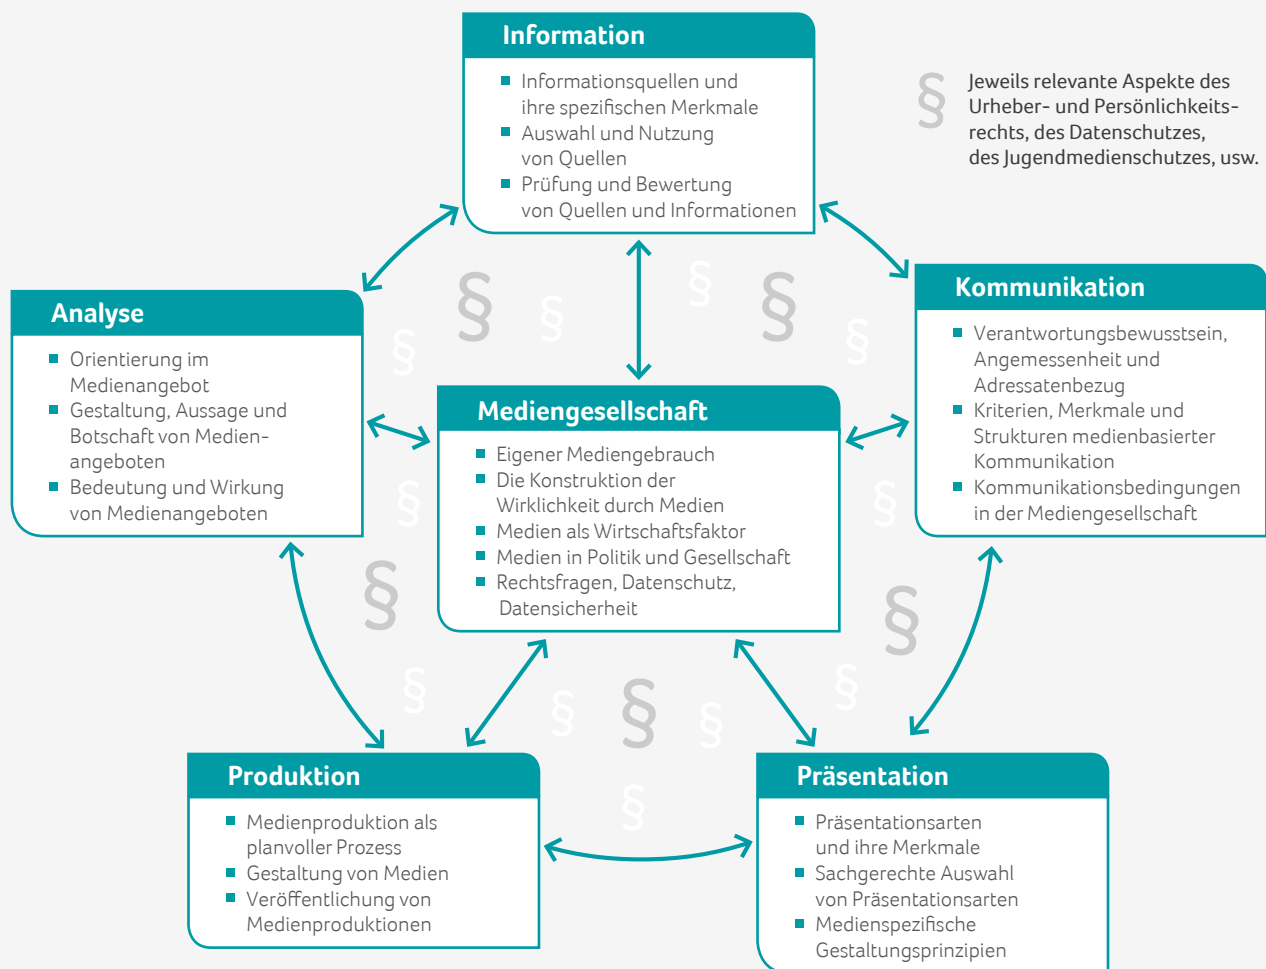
Information

- Informationsquellen und ihre spezifischen Merkmale
- Auswahl und Nutzung von Quellen
- Prüfung und Bewertung von Quellen und Informationen

§ Jeweils relevante Aspekte des Urheber- und Persönlichkeitsrechts, des Datenschutzes, des Jugendmedienschutzes, usw.

Analyse

- Orientierung im Medienangebot
- Gestaltung, Aussage und Botschaft von Medienangeboten
- Bedeutung und Wirkung von Medienangeboten

Mediengesellschaft

- Eigener Mediengebrauch
- Die Konstruktion der Wirklichkeit durch Medien
- Medien als Wirtschaftsfaktor
- Medien in Politik und Gesellschaft
- Rechtsfragen, Datenschutz, Datensicherheit

Kommunikation

- Verantwortungsbewusstsein, Angemessenheit und Adressatenbezug
- Kriterien, Merkmale und Strukturen medienbasierter Kommunikation
- Kommunikationsbedingungen in der Mediengesellschaft

Produktion

- Medienproduktion als planvoller Prozess
- Gestaltung von Medien
- Veröffentlichung von Medienproduktionen

Präsentation

- Präsentationsarten und ihre Merkmale
- Sachgerechte Auswahl von Präsentationsarten
- Medienspezifische Gestaltungsprinzipien